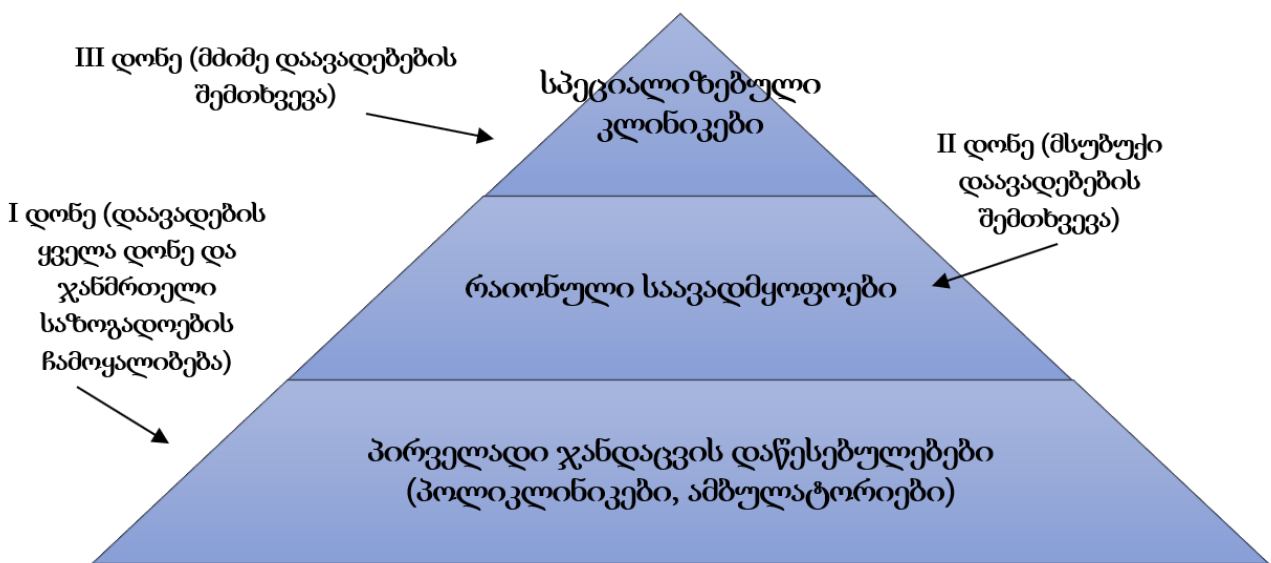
III დონე (მძიმე დაავადებების შემთხვევა)

სპეციალიზებული კლინიკები

II დონე (მსუბუქი დაავადებების შემთხვევა)

I დონე (დაავადების ყველა დონე და ჯანმრთელი საზოგადოების ჩამოყალიბება)

რაიონული საავადმყოფოები

პირველადი ჯანდაცვის დაწესებულებები (პოლიკლინიკები, ამბულატორიები)